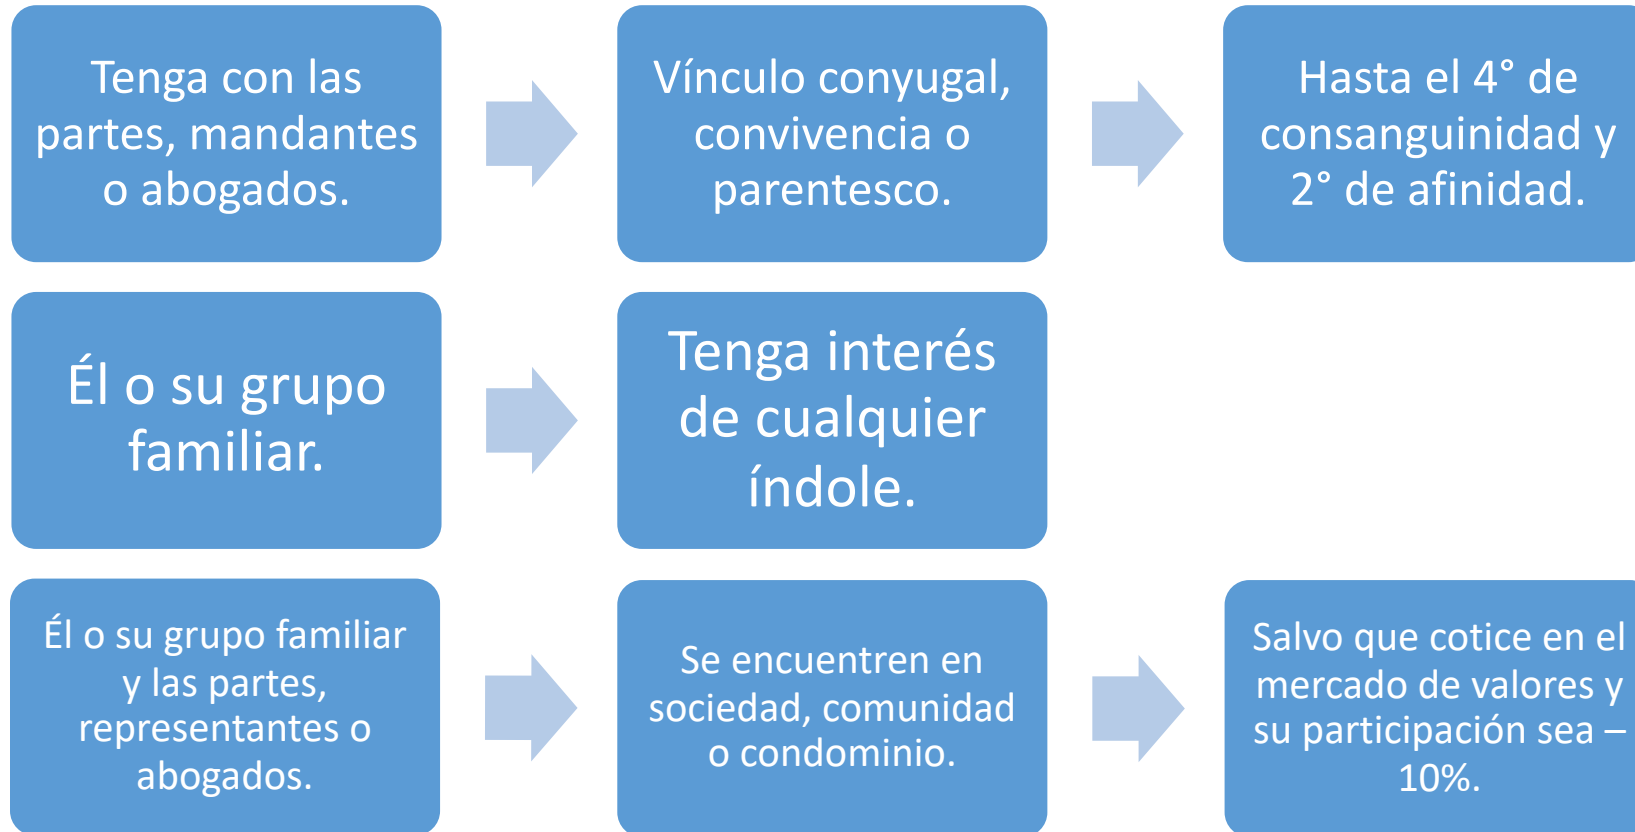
Tenga con las partes, mandantes o abogados.

Vínculo conyugal, convivencia o parentesco.

Hasta el 4° de consanguinidad y 2° de afinidad.

Él o su grupo familiar.

Tenga interés de cualquier índole.

Él o su grupo familiar y las partes, representantes o abogados.

Se encuentren en sociedad, comunidad o condominio.

Salvo que cotice en el mercado de valores y su participación sea – 10%.